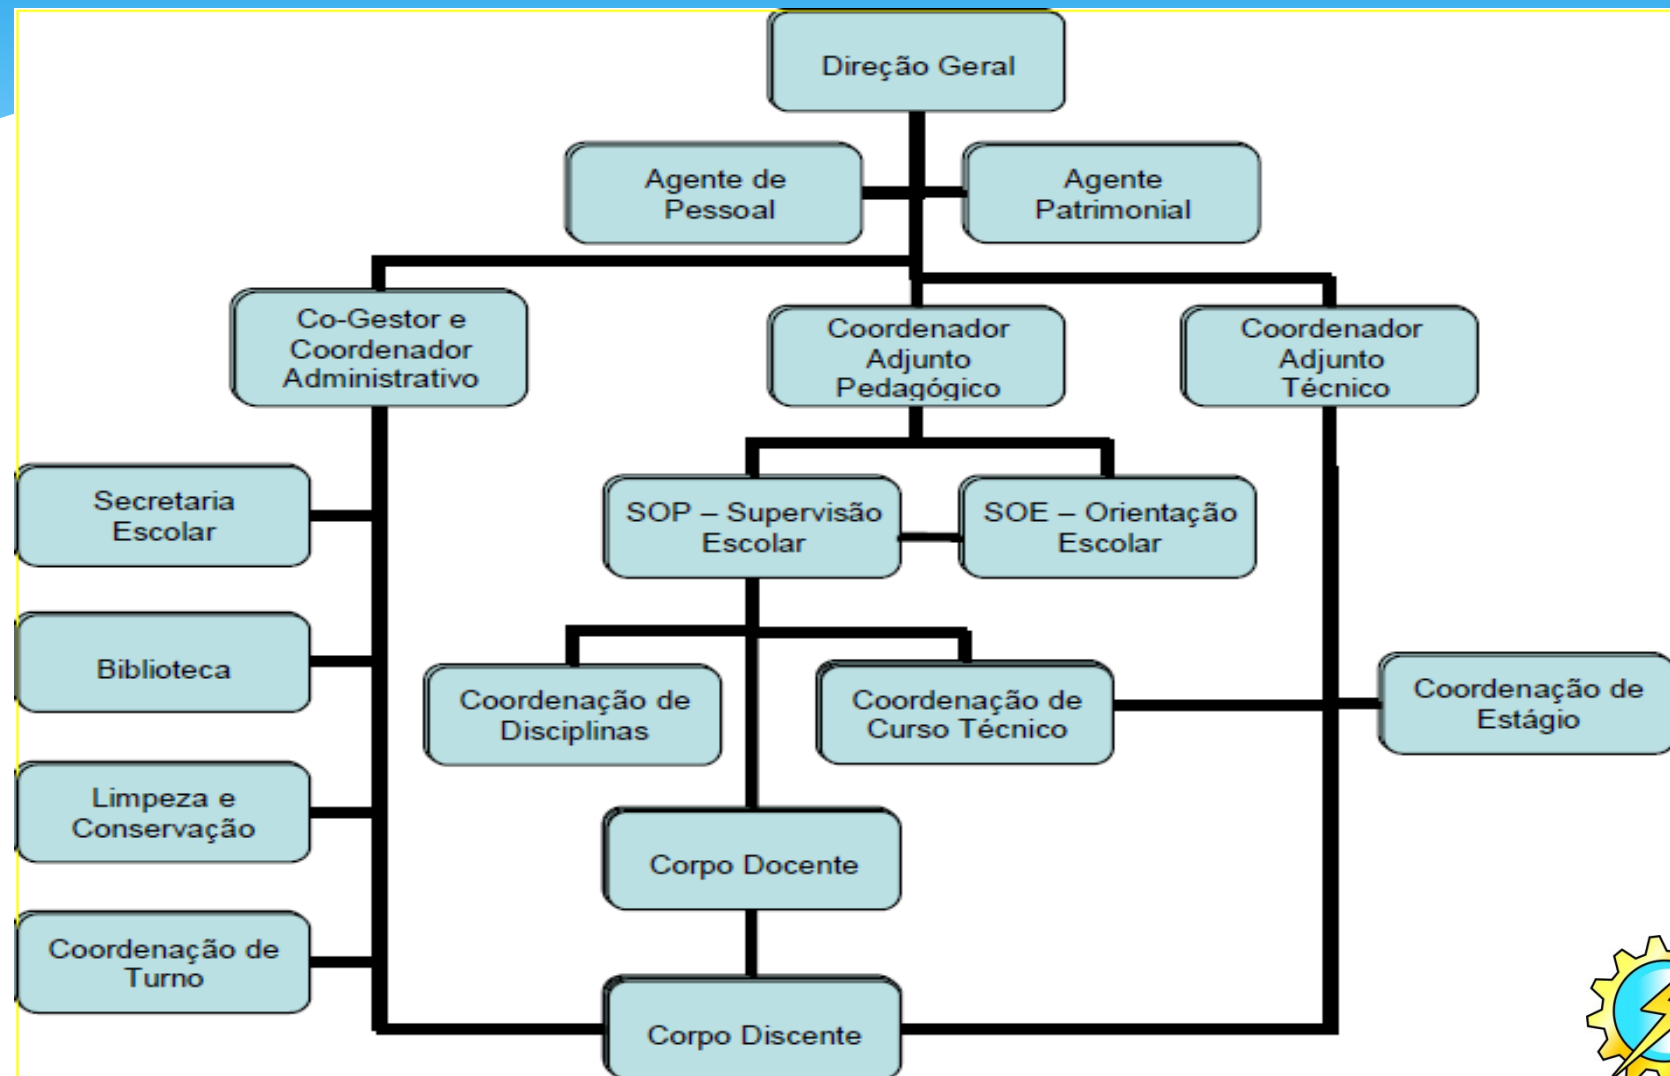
Direção Geral

Agente de Pessoal

Agente Patrimonial

Co-Gestor e Coordenador Administrativo

Coordenador Adjunto Pedagógico

Coordenador Adjunto Técnico

Secretaria Escolar

SOP – Supervisão Escolar

SOE – Orientação Escolar

Biblioteca

Coordenação de Disciplinas

Coordenação de Curso Técnico

Coordenação de Estágio

Limpeza e Conservação

Corpo Docente

Coordenação de Turno

Corpo Discente